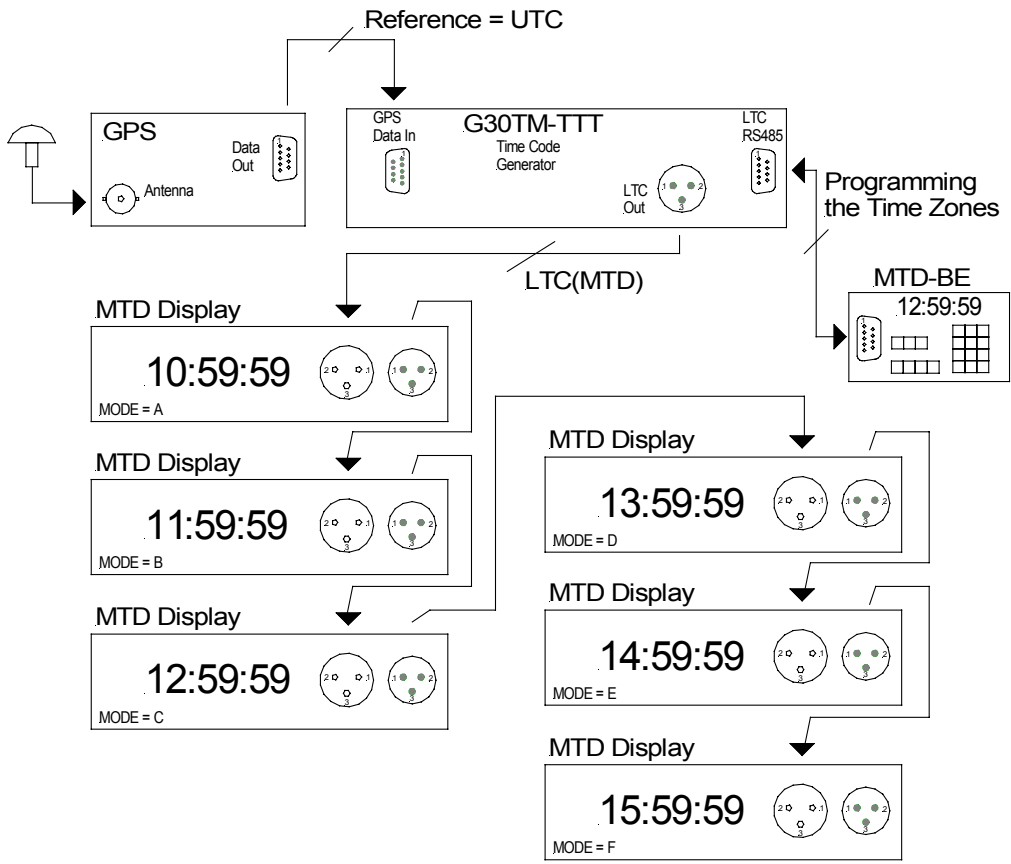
Reference = UTC

GPS
Data Out
Antenna

GPS Data In
G30TM-TTT
Time Code Generator
LTC RS485
LTC Out

Programming the Time Zones

LTC(MTD)

MTD-BE
12:59:59

MTD Display
10:59:59
MODE = A

MTD Display
11:59:59
MODE = B

MTD Display
12:59:59
MODE = C

MTD Display
13:59:59
MODE = D

MTD Display
14:59:59
MODE = E

MTD Display
15:59:59
MODE = F